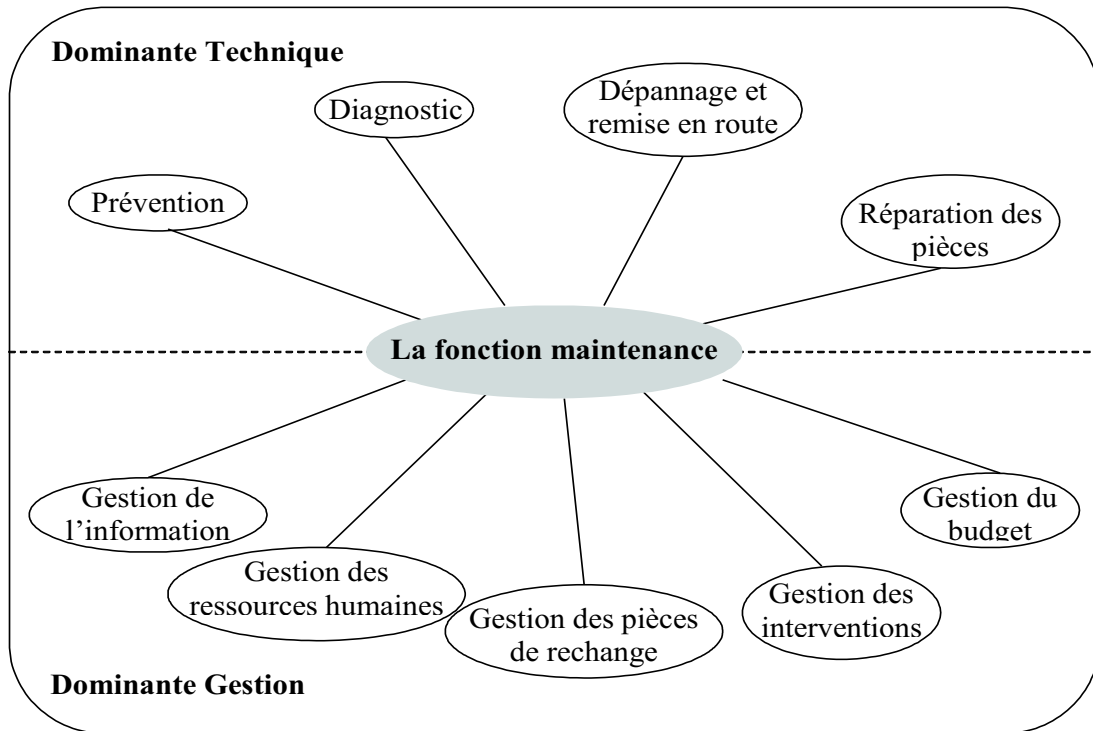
Dominante Technique

Diagnostic

Dépannage et remise en route

Prévention

Réparation des pièces

La fonction maintenance

Gestion de l'information

Gestion du budget

Gestion des ressources humaines

Gestion des pièces de rechange

Gestion des interventions

Dominante Gestion